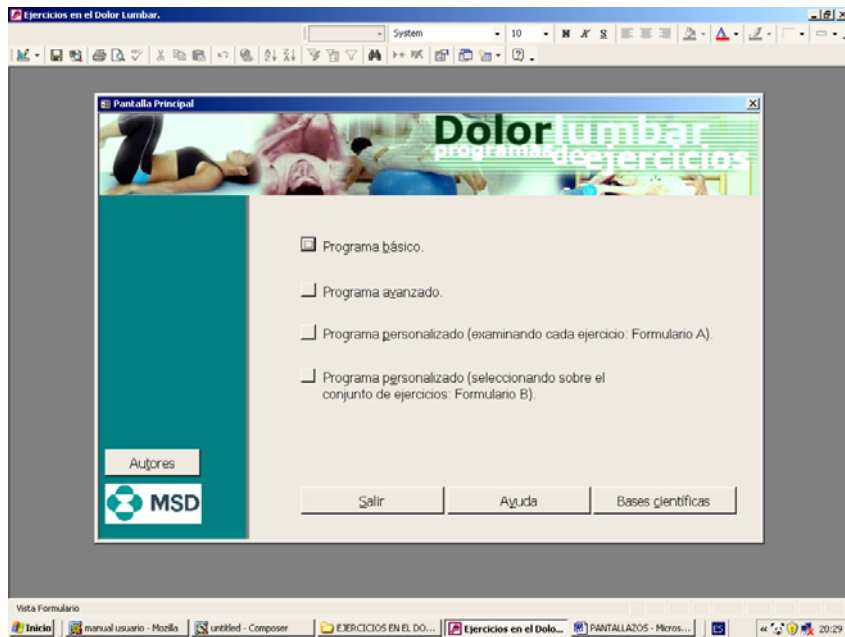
Ejercicios en el Dolor Lumbar.

System

10

N K S

Pantalla Principal

Dolor lumbar
programa de ejercicios

Programa básico.

Programa avanzado.

Programa personalizado (examinando cada ejercicio: Formulario A).

Programa personalizado (seleccionando sobre el conjunto de ejercicios: Formulario B).

Autores

MSD

Salir

Ayuda

Bases científicas

Vista Formulario

Inicio

manual usuario - Mozilla

untitled - Composer

EJERCICIOS EN EL DO...

Ejercicios en el Dolo...

PANTALLAZOS - Micros...

ES

20:29